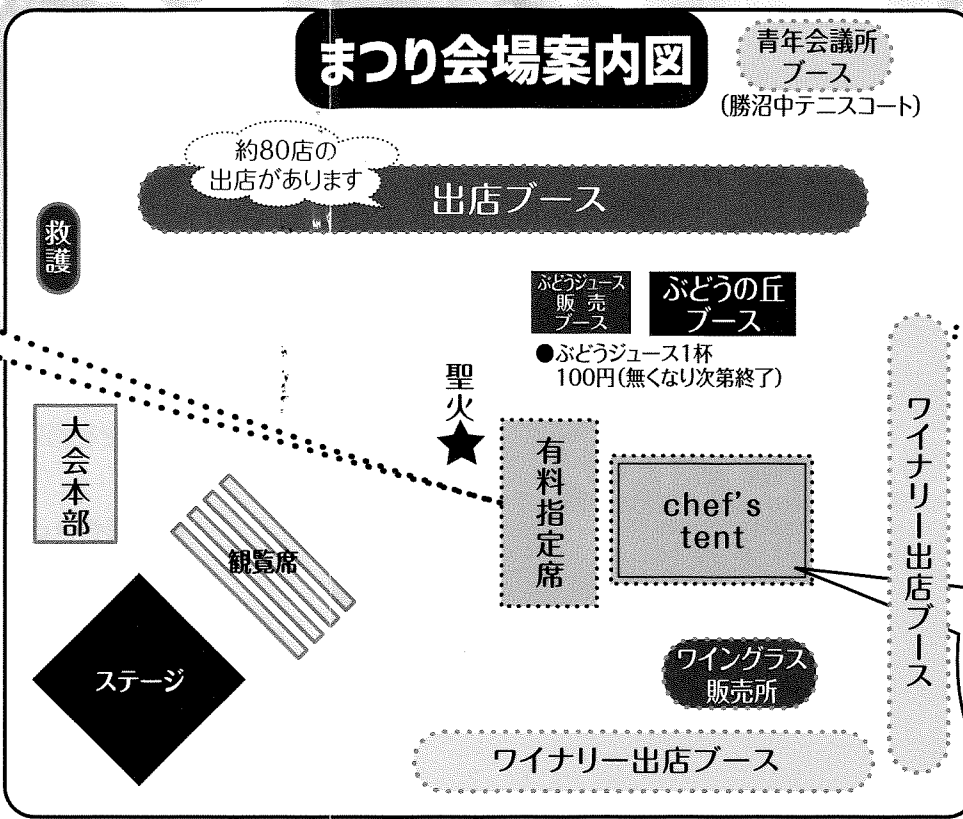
まつり会場案内図

青年会議所ブース
(勝沼中テニスコート)

約80店の出店があります

出店ブース

救護

ぶどうジュース販売ブース

ぶどうの丘ブース

●ぶどうジュース1杯
100円(無くなり次第終了)

聖火

大会本部

有料指定席

chef's tent

ワイナリー出店ブース

観覧席

ステージ

ワイングラス販売所

ワイナリー出店ブース